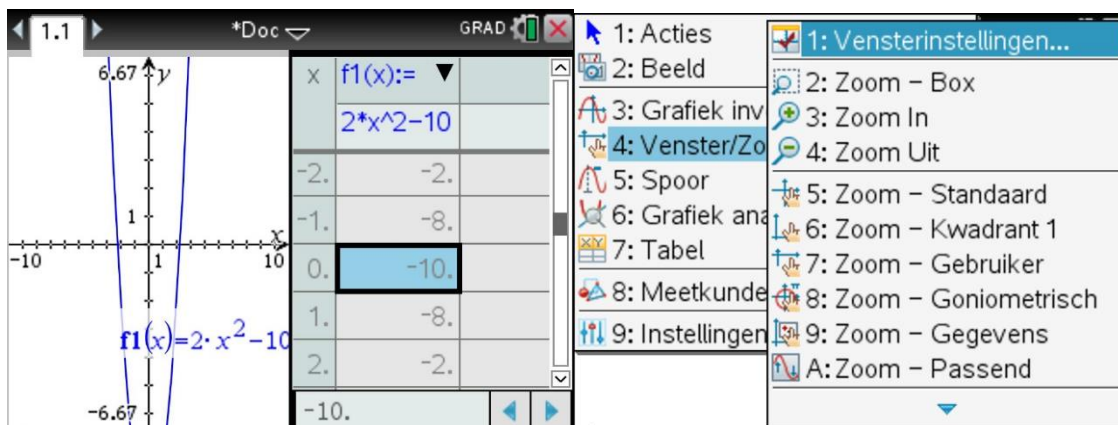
1.1 *Doc GRAD

6.67 $y$

1

-10 1 10 $x$

$\mathbf{f1}(x)=2\cdot x^2-10$

-6.67

| x | f1(x):= |
|---|---|
| | 2*x^2−10 |
| -2. | -2. |
| -1. | -8. |
| 0. | -10. |
| 1. | -8. |
| 2. | -2. |

-10.

1: Acties
2: Beeld
3: Grafiek inv
4: Venster/Zo
5: Spoor
6: Grafiek ana
7: Tabel
8: Meetkunde
9: Instellingen

1: Vensterinstellingen...
2: Zoom − Box
3: Zoom In
4: Zoom Uit
5: Zoom − Standaard
6: Zoom − Kwadrant 1
7: Zoom − Gebruiker
8: Zoom − Goniometrisch
9: Zoom − Gegevens
A: Zoom − Passend